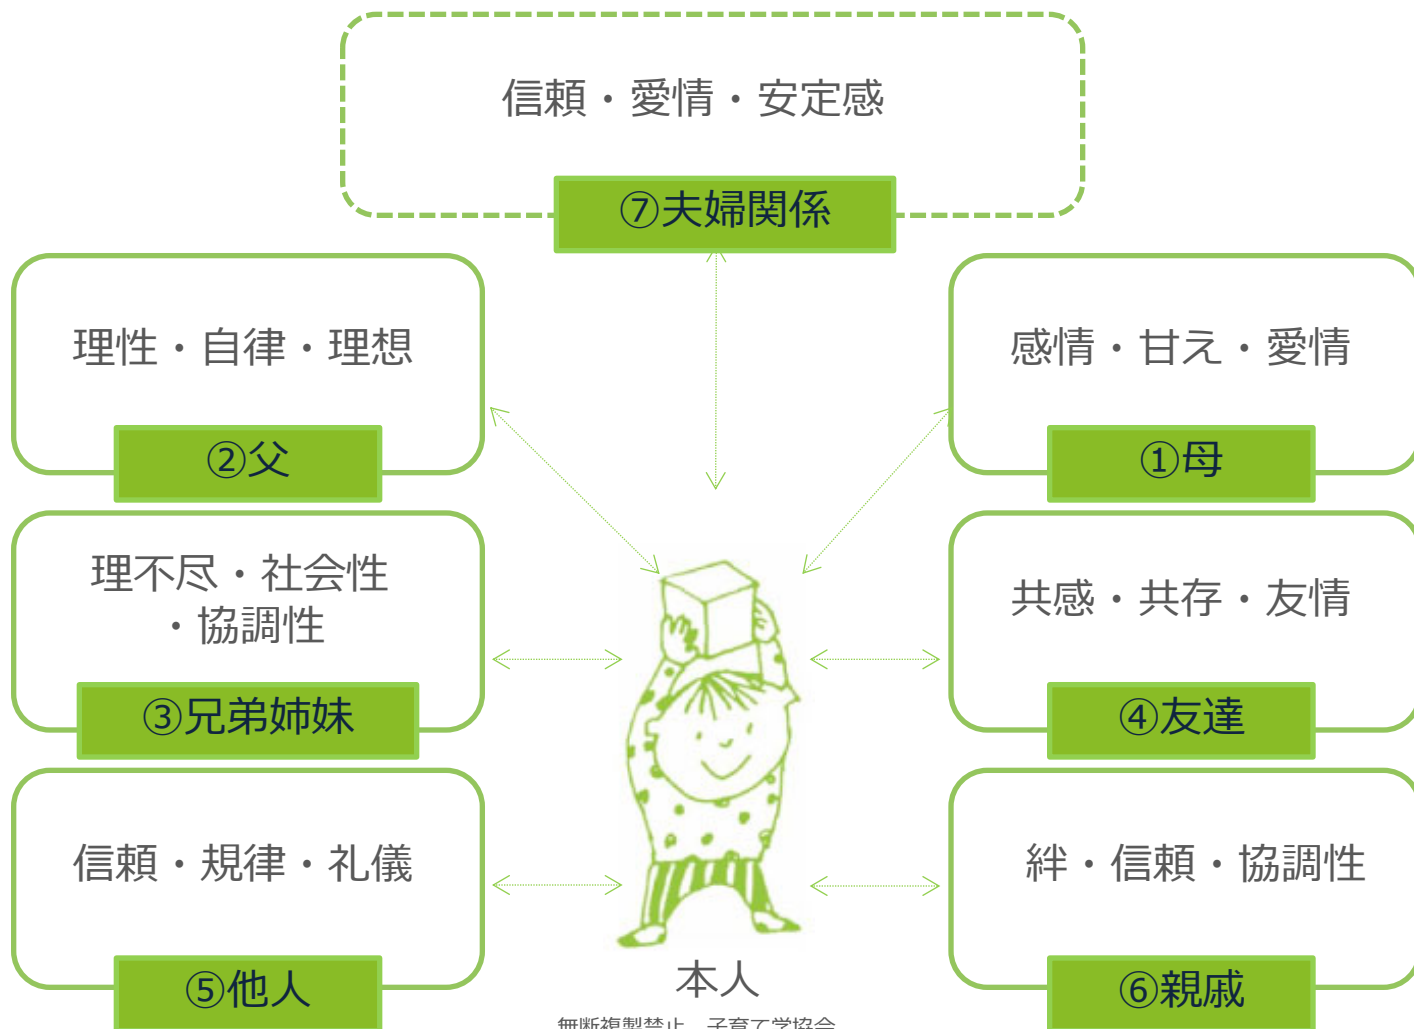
信頼・愛情・安定感

⑦夫婦関係

理性・自律・理想

②父

感情・甘え・愛情

①母

理不尽・社会性・協調性

③兄弟姉妹

共感・共存・友情

④友達

信頼・規律・礼儀

⑤他人

絆・信頼・協調性

⑥親戚

本人

無断複製禁止　子育て学協会